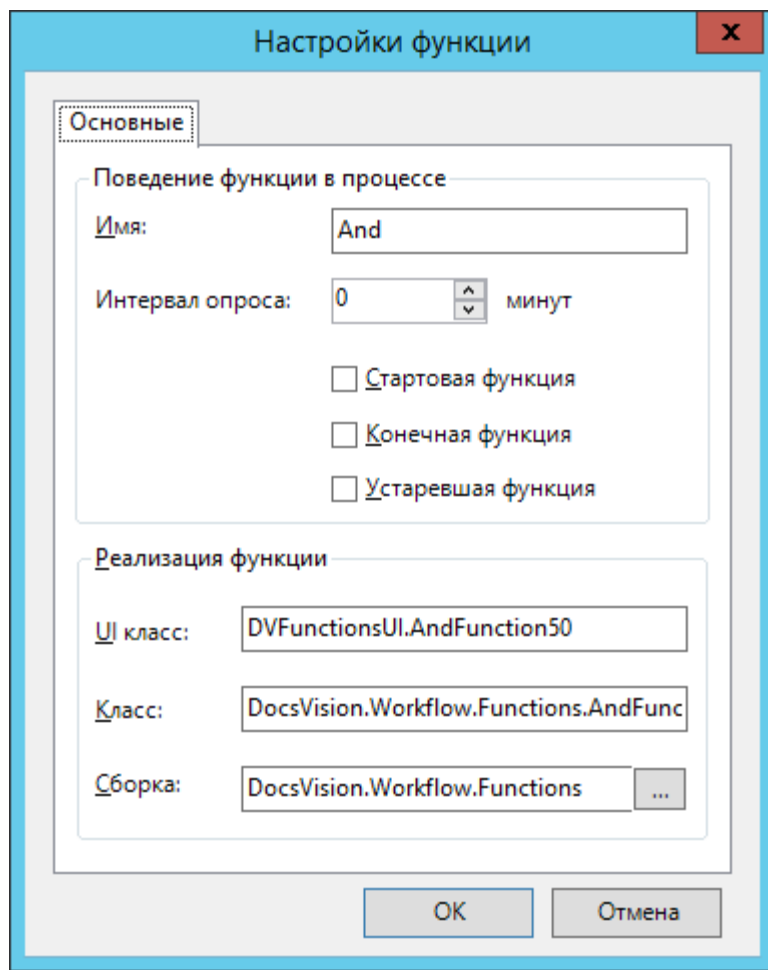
Настройки функции

x

Основные

Поведение функции в процессе

Имя: And

Интервал опроса: 0 минут

Стартовая функция

Конечная функция

Устаревшая функция

Реализация функции

UI класс: DVFunctionsUI.AndFunction50

Класс: DocsVision.Workflow.Functions.AndFunc

Сборка: DocsVision.Workflow.Functions ...

OK

Отмена